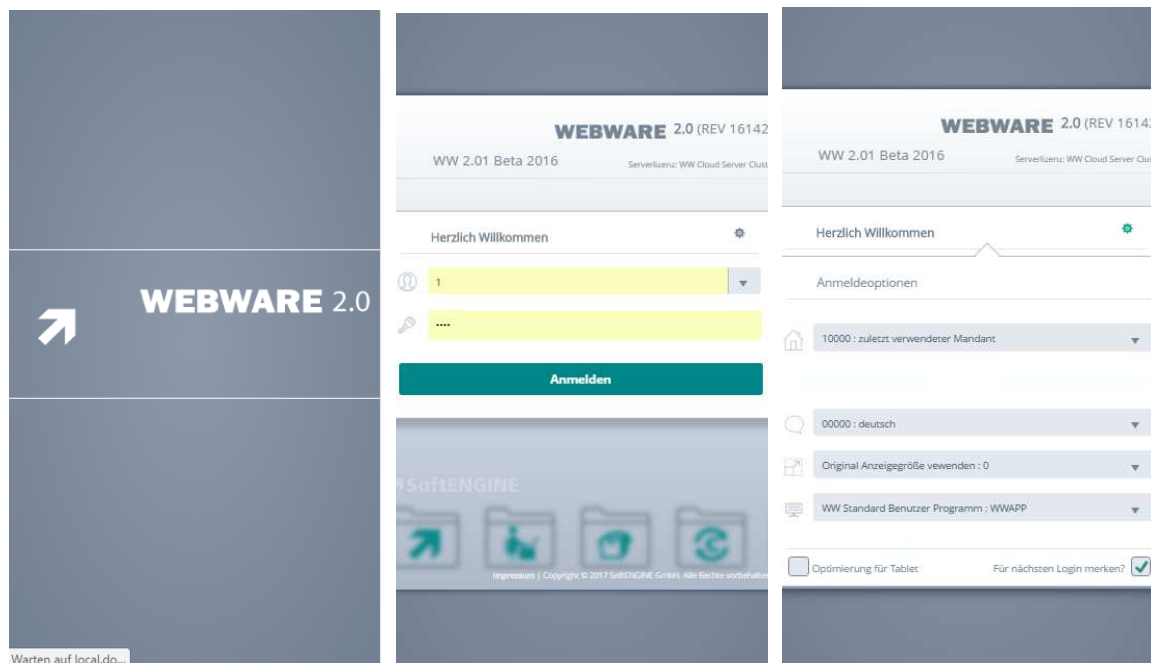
WEBWARE 2.0

Warten auf local.do...

WEBWARE 2.0 (REV 16142

WW 2.01 Beta 2016

Serverlizenz: WW Cloud Server Clust

Herzlich Willkommen

1

····

Anmelden

SoftENGINE

Impressum | Copyright © 2017 SoftENGINE GmbH, Alle Rechte vorbehalten

WEBWARE 2.0 (REV 1614

WW 2.01 Beta 2016

Serverlizenz: WW Cloud Server Clu

Herzlich Willkommen

Anmeldeoptionen

10000 : zuletzt verwendeter Mandant

00000 : deutsch

Original Anzeigegröße vewenden : 0

WW Standard Benutzer Programm : WWAPP

Optimierung für Tablet

Für nächsten Login merken?